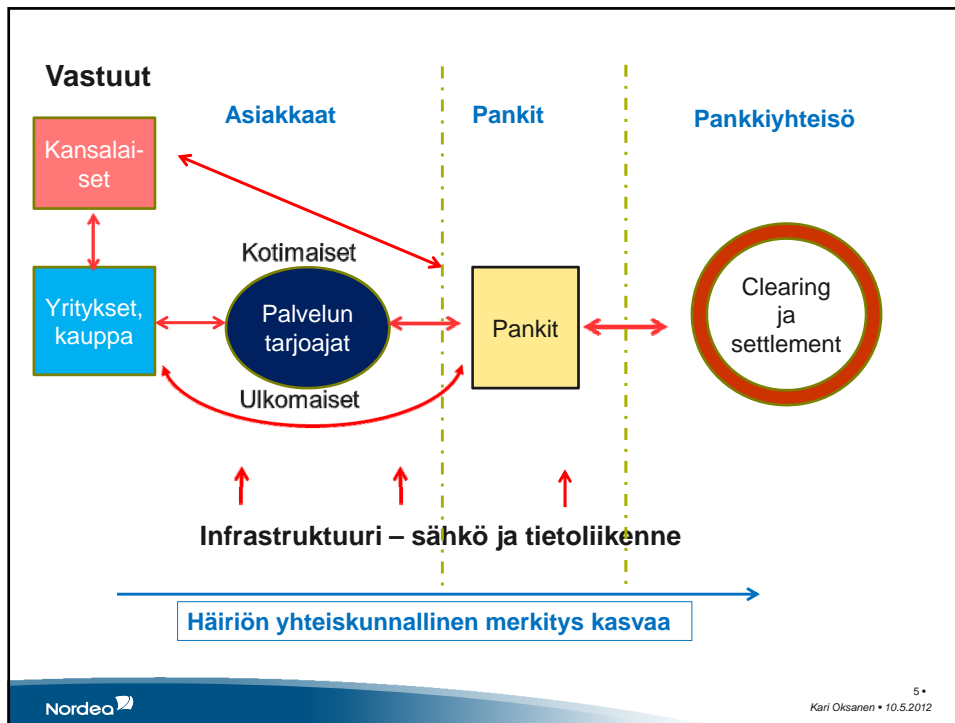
Vastuut

Asiakkaat

Pankit

Pankkiyhteisö

Kansalaiset

Kotimaiset

Yritykset, kauppa

Palvelun tarjoajat

Pankit

Clearing ja settlement

Ulkomaiset

Infrastruktuuri – sähkö ja tietoliikenne

Häiriön yhteiskunnallinen merkitys kasvaa

Nordea

5 •
Kari Oksanen • 10.5.2012